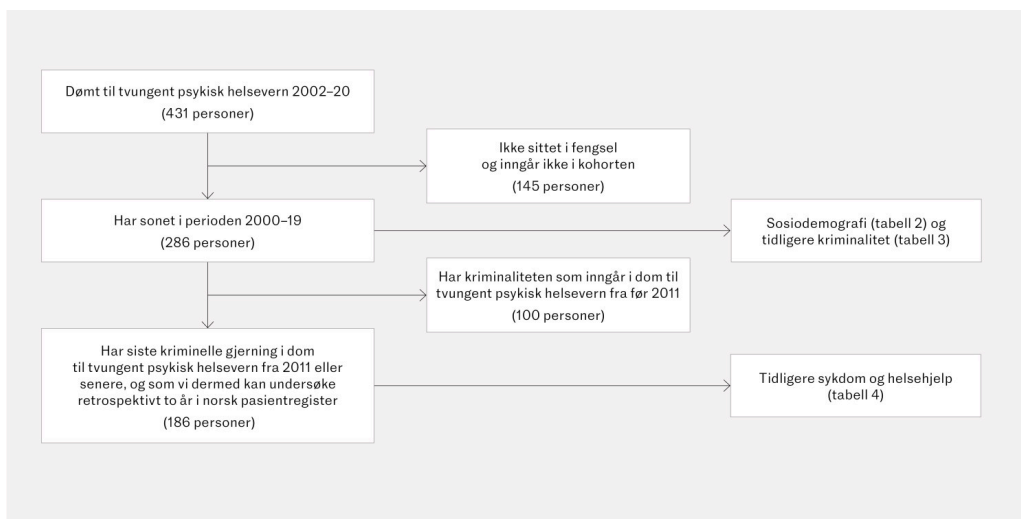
Dømt til tvungent psykisk helsevern 2002–20
(431 personer)

Ikke sittet i fengsel og inngår ikke i kohorten
(145 personer)

Har sonet i perioden 2000–19
(286 personer)

Sosiodemografi (tabell 2) og tidligere kriminalitet (tabell 3)

Har kriminaliteten som inngår i dom til tvungent psykisk helsevern fra før 2011
(100 personer)

Har siste kriminelle gjerning i dom til tvungent psykisk helsevern fra 2011 eller senere, og som vi dermed kan undersøke retrospektivt to år i norsk pasientregister
(186 personer)

Tidligere sykdom og helsehjelp (tabell 4)